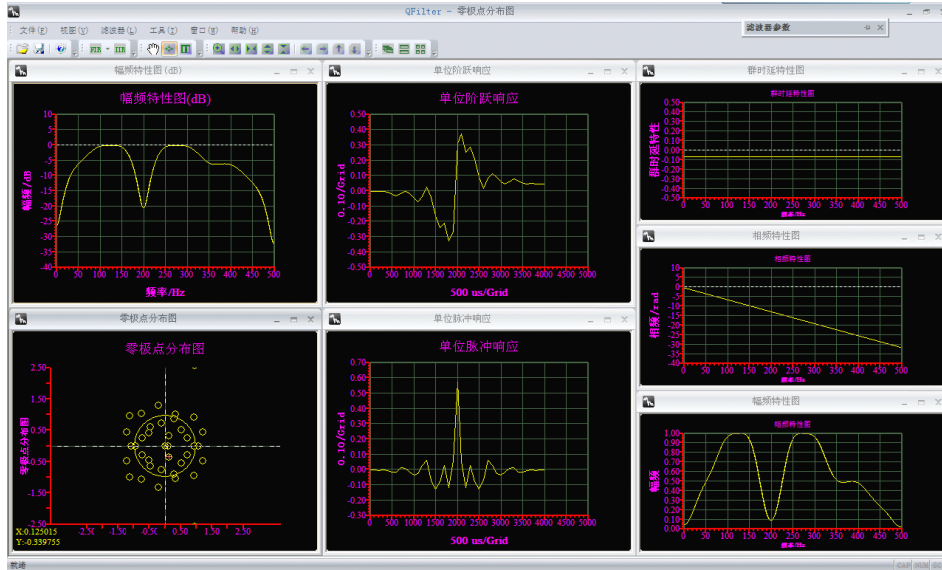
QFilter - 零极点分布图

文件(F) 视图(V) 滤波器(Y) 工具(T) 窗口(W) 帮助(H)

滤波器参数

幅频特性图(dB)

幅频特性图(dB)

10
5
0
-5
-10
-15
-20
-25
-30
-35
-40

幅度/dB

0 50 100 150 200 250 300 350 400 450 500

频率/Hz

单位阶跃响应

单位阶跃响应

0.50
0.40
0.30
0.20
0.10
0.00
-0.10
-0.20
-0.30
-0.40
-0.50

0.10/Grid

0 500 1000 1500 2000 2500 3000 3500 4000 4500 5000

500 us/Grid

群时延特性图

群时延特性图

0.50
0.40
0.30
0.20
0.10
0.00
-0.05
-0.10
-0.15
-0.20
-0.25
-0.30
-0.35
-0.40
-0.45
-0.50

群时延特性

0 50 100 150 200 250 300 350 400 450 500

频率/Hz

相频特性图

相频特性图

10
5
0
-5
-10
-15
-20
-25
-30
-35

相频/rad

0 50 100 150 200 250 300 350 400 450 500

频率/Hz

零极点分布图

零极点分布图

2.50
0.50
-0.50
-2.50

零极点分布图

-2.50 -1.50 -0.50 0.50 1.50 2.50

X:0.125015
Y:-0.339755

单位脉冲响应

单位脉冲响应

0.70
0.60
0.50
0.40
0.30
0.20
0.10
0.00
-0.10
-0.20
-0.30

0.10/Grid

0 500 1000 1500 2000 2500 3000 3500 4000 4500 5000

500 us/Grid

幅频特性图

幅频特性图

1.00
0.90
0.80
0.70
0.60
0.50
0.40
0.30
0.20
0.10
0.00

幅频

0 50 100 150 200 250 300 350 400 450 500

频率/Hz

就绪